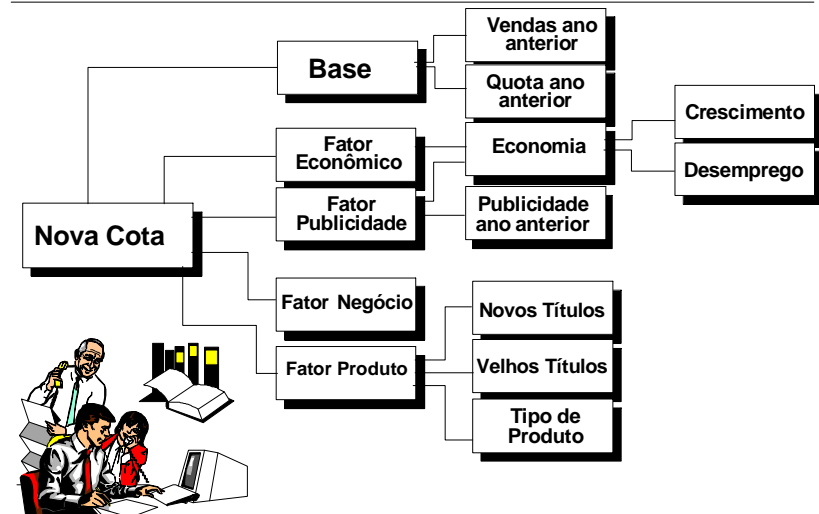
Base

Vendas ano anterior

Quota ano anterior

Fator Econômico

Economia

Crescimento

Desemprego

Fator Publicidade

Publicidade ano anterior

Nova Cota

Fator Negócio

Fator Produto

Novos Títulos

Velhos Títulos

Tipo de Produto